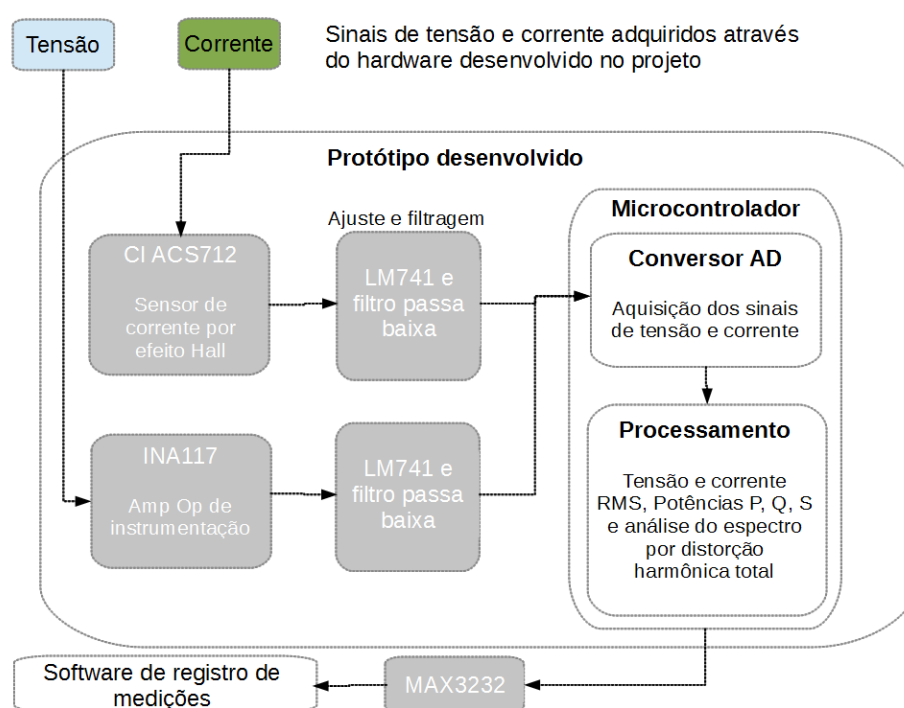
Tensão

Corrente

Sinais de tensão e corrente adquiridos através do hardware desenvolvido no projeto

Protótipo desenvolvido

Ajuste e filtragem

CI ACS712

Sensor de corrente por efeito Hall

LM741 e filtro passa baixa

INA117

Amp Op de instrumentação

LM741 e filtro passa baixa

Microcontrolador

Conversor AD

Aquisição dos sinais de tensão e corrente

Processamento

Tensão e corrente RMS, Potências P, Q, S e análise do espectro por distorção harmônica total

Software de registro de medições

MAX3232